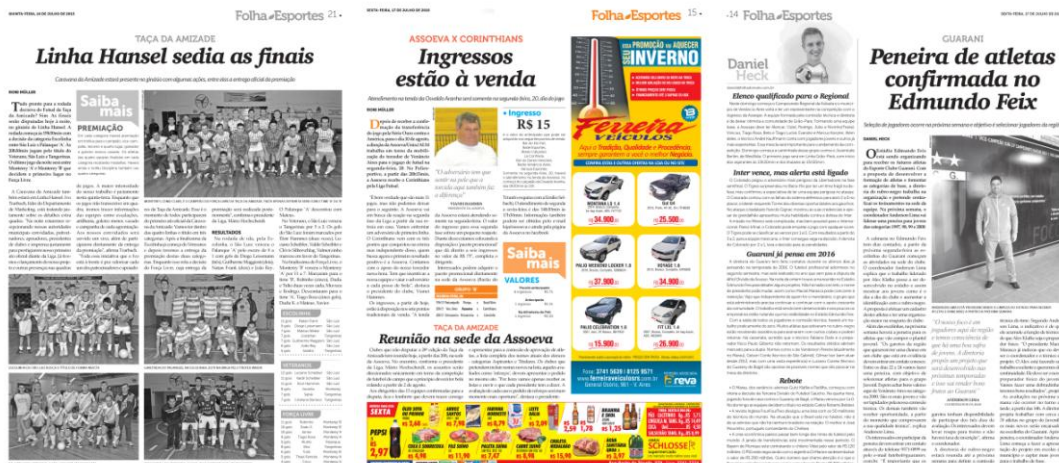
QUINTA-FEIRA, 16 DE JULHO DE 2015

Folha Esportes 21

TAÇA DA AMIZADE

Linha Hansel sedia as finais

Saiba mais

PREMIAÇÃO

SEXTA-FEIRA, 17 DE JULHO DE 2015

Folha Esportes 15

ASSOEVA X CORINTHIANS

Ingressos estão à venda

R$ 15

+ Ingresso

Saiba mais

VALORES

TAÇA DA AMIZADE

Reunião na sede da Assoeva

PROMOÇÃO PARA AQUECER SEU INVERNO

Ferreira VEÍCULOS

Aqui a Tradição, Qualidade e Procedência, sempre garantem o seu melhor Negócio.

MONTANA LS 1.4

34.900

GOL G4

25.500

PALIO WEEKEND LOCKER 1.8

37.900

HB20X 1.6

34.900

PALIO CELEBRATION 1.0

15.900

FIT LX 1.4

26.900

3741 5639 | 8125 9571

www.ferreiraveiculos.com.br

reva

SEXTA

PEPSI

2,97

SCHLOSSER

14 Folha Esportes

SEXTA-FEIRA, 17 DE JULHO DE 2015

Daniel Heck

Elenco qualificado para o Regional

Inter vence, mas alerta está ligado

Guarani já pensa em 2016

Rebote

GUARANI

Peneira de atletas confirmada no Edmundo Feix